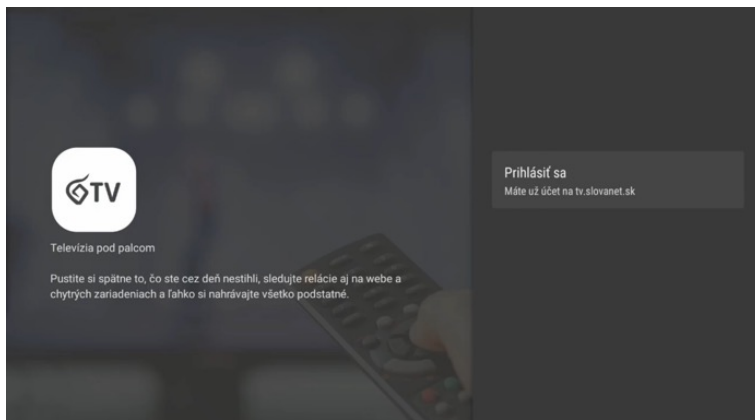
TV

Televízia pod palcom

Pustite si spätne to, čo ste cez deň nestihli, sledujte relácie aj na webe a chytrých zariadeniach a ľahko si nahrávajte všetko podstatné.

Prihlásiť sa
Máte už účet na tv.slovanet.sk